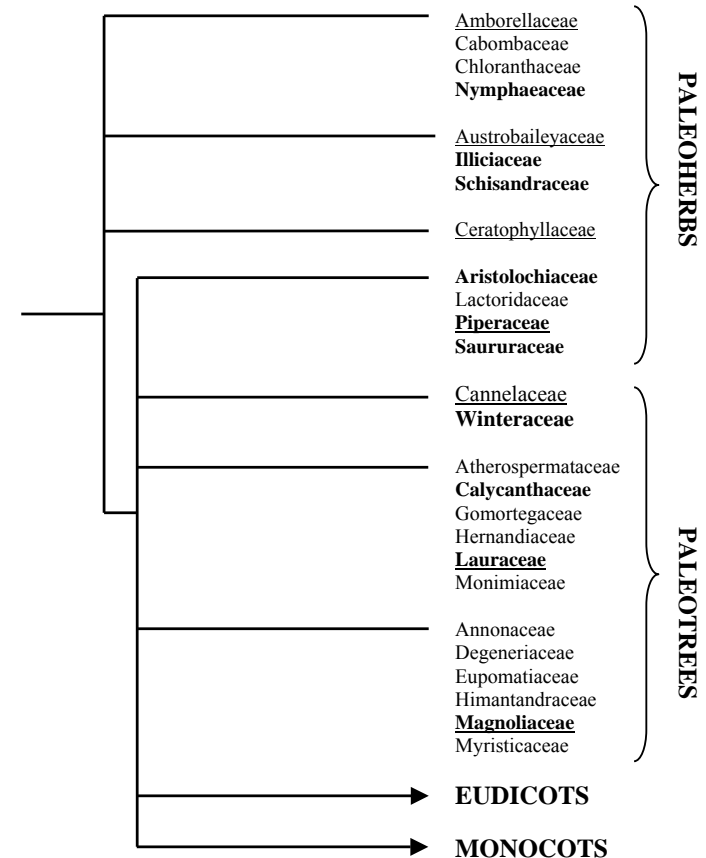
Amborellaceae
Cabombaceae
Chloranthaceae
Nymphaeaceae

Austrobaileyaceae
Illiciaceae
Schisandraceae

Ceratophyllaceae

Aristolochiaceae
Lactoridaceae
Piperaceae
Saururaceae

PALEOHERBS

Cannelaceae
Winteraceae

Atherospermataceae
Calycanthaceae
Gomortegaceae
Hernandiaceae
Lauraceae
Monimiaceae

Annonaceae
Degeneriaceae
Eupomatiaceae
Himantandraceae
Magnoliaceae
Myristicaceae

PALEOTREES

EUDICOTS

MONOCOTS